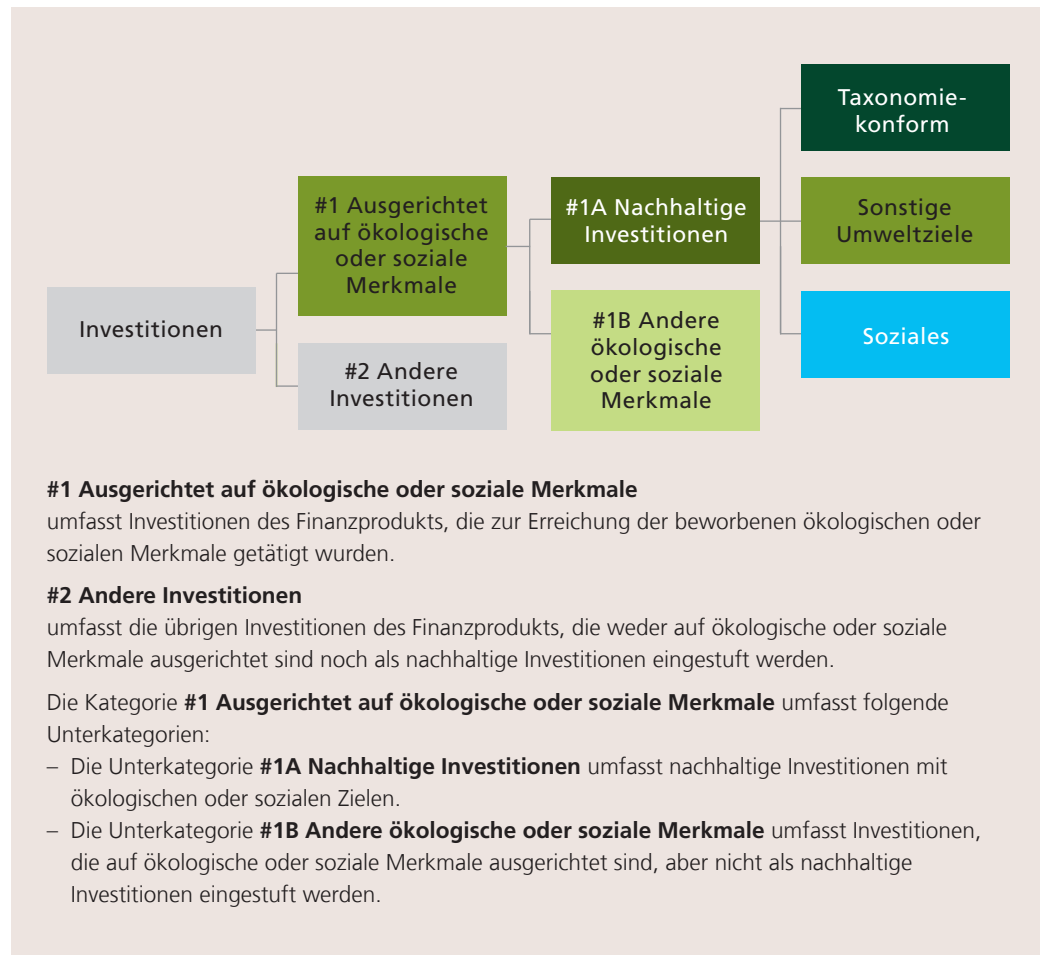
Investitionen

#1 Ausgerichtet auf ökologische oder soziale Merkmale

#2 Andere Investitionen

#1A Nachhaltige Investitionen

#1B Andere ökologische oder soziale Merkmale

Taxonomiekonform

Sonstige Umweltziele

Soziales

**#1 Ausgerichtet auf ökologische oder soziale Merkmale**
umfasst Investitionen des Finanzprodukts, die zur Erreichung der beworbenen ökologischen oder sozialen Merkmale getätigt wurden.

**#2 Andere Investitionen**
umfasst die übrigen Investitionen des Finanzprodukts, die weder auf ökologische oder soziale Merkmale ausgerichtet sind noch als nachhaltige Investitionen eingestuft werden.

Die Kategorie **#1 Ausgerichtet auf ökologische oder soziale Merkmale** umfasst folgende Unterkategorien:
– Die Unterkategorie **#1A Nachhaltige Investitionen** umfasst nachhaltige Investitionen mit ökologischen oder sozialen Zielen.
– Die Unterkategorie **#1B Andere ökologische oder soziale Merkmale** umfasst Investitionen, die auf ökologische oder soziale Merkmale ausgerichtet sind, aber nicht als nachhaltige Investitionen eingestuft werden.